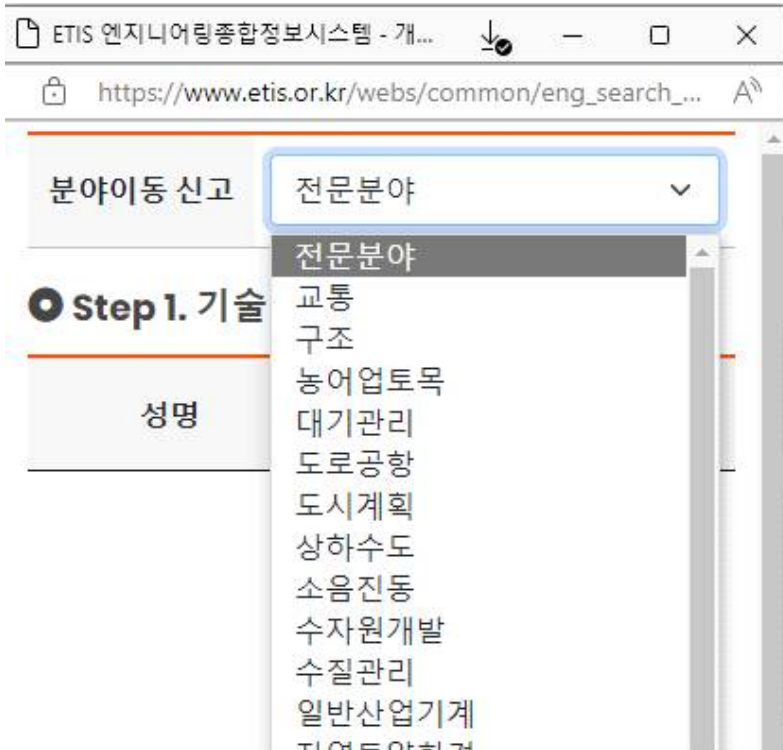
ETIS 엔지니어링종합정보시스템 - 개...

https://www.etis.or.kr/webs/common/eng_search_...

분야이동 신고

전문분야

전문분야
교통
구조
농어업토목
대기관리
도로공항
도시계획
상하수도
소음진동
수자원개발
수질관리
일반산업기계
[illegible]

Step 1. 기술

성명